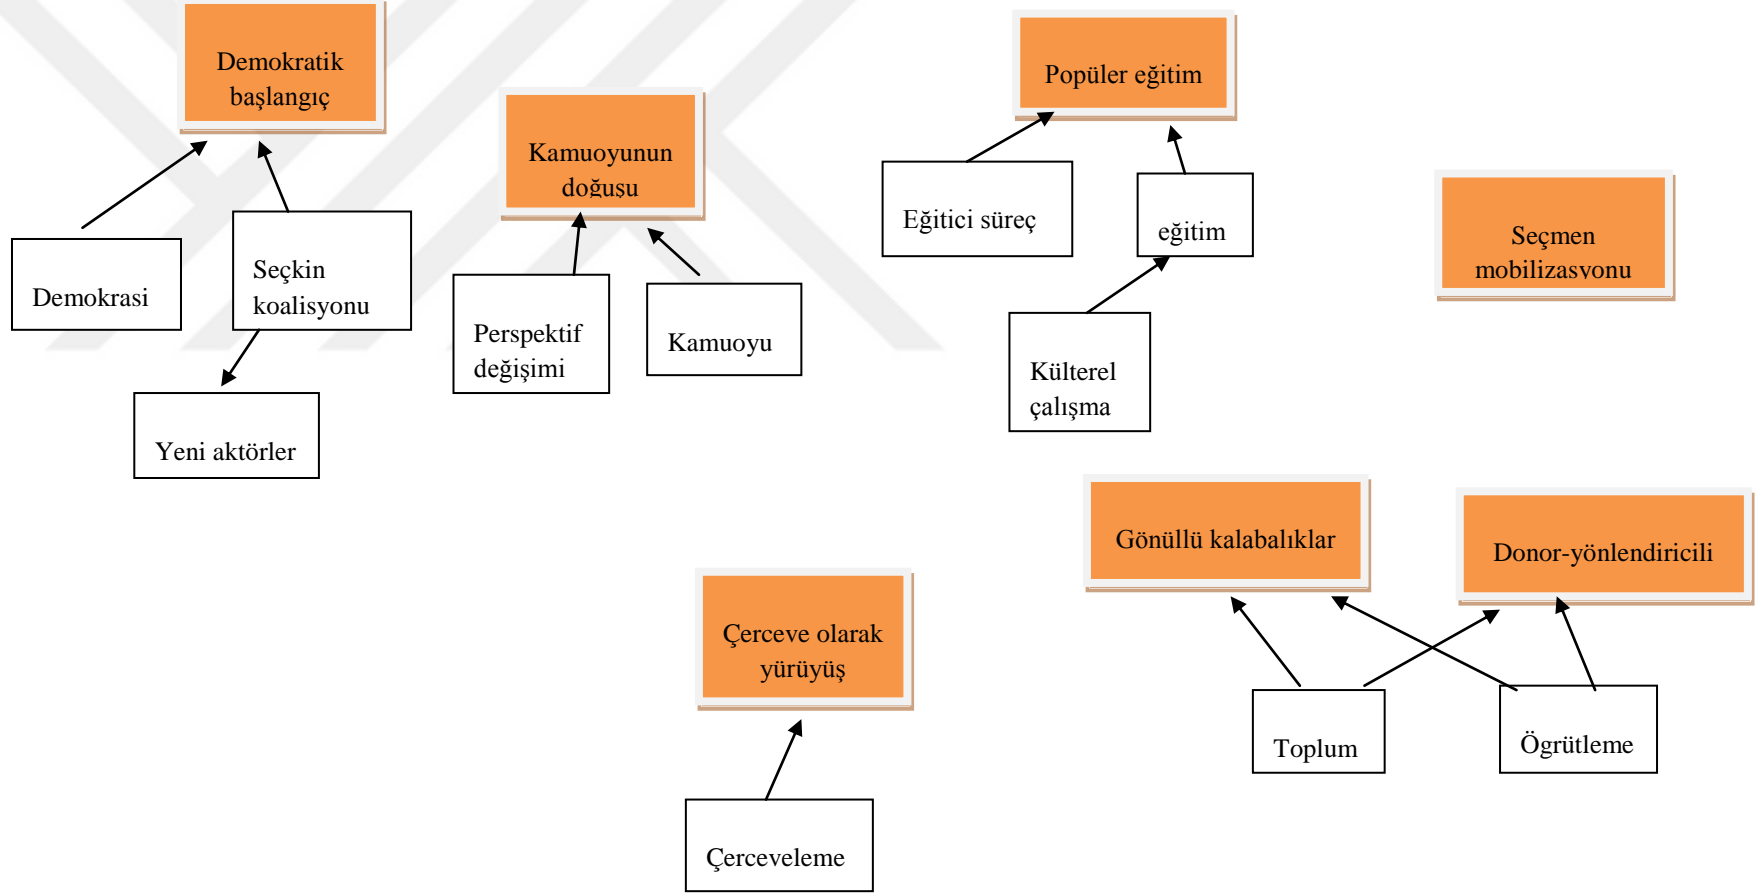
Demokratik başlangıç

Demokrasi

Seçkin koalisyonu

Yeni aktörler

Kamuoyunun doğuşu

Perspektif değişimi

Kamuoyu

Popüler eğitim

Eğitici süreç

eğitim

Külterel çalışma

Seçmen mobilizasyonu

Gönüllü kalabalıklar

Donor-yönlendiricili

Toplum

Ögrütleme

Çerceve olarak yürüyüş

Çerceveleme